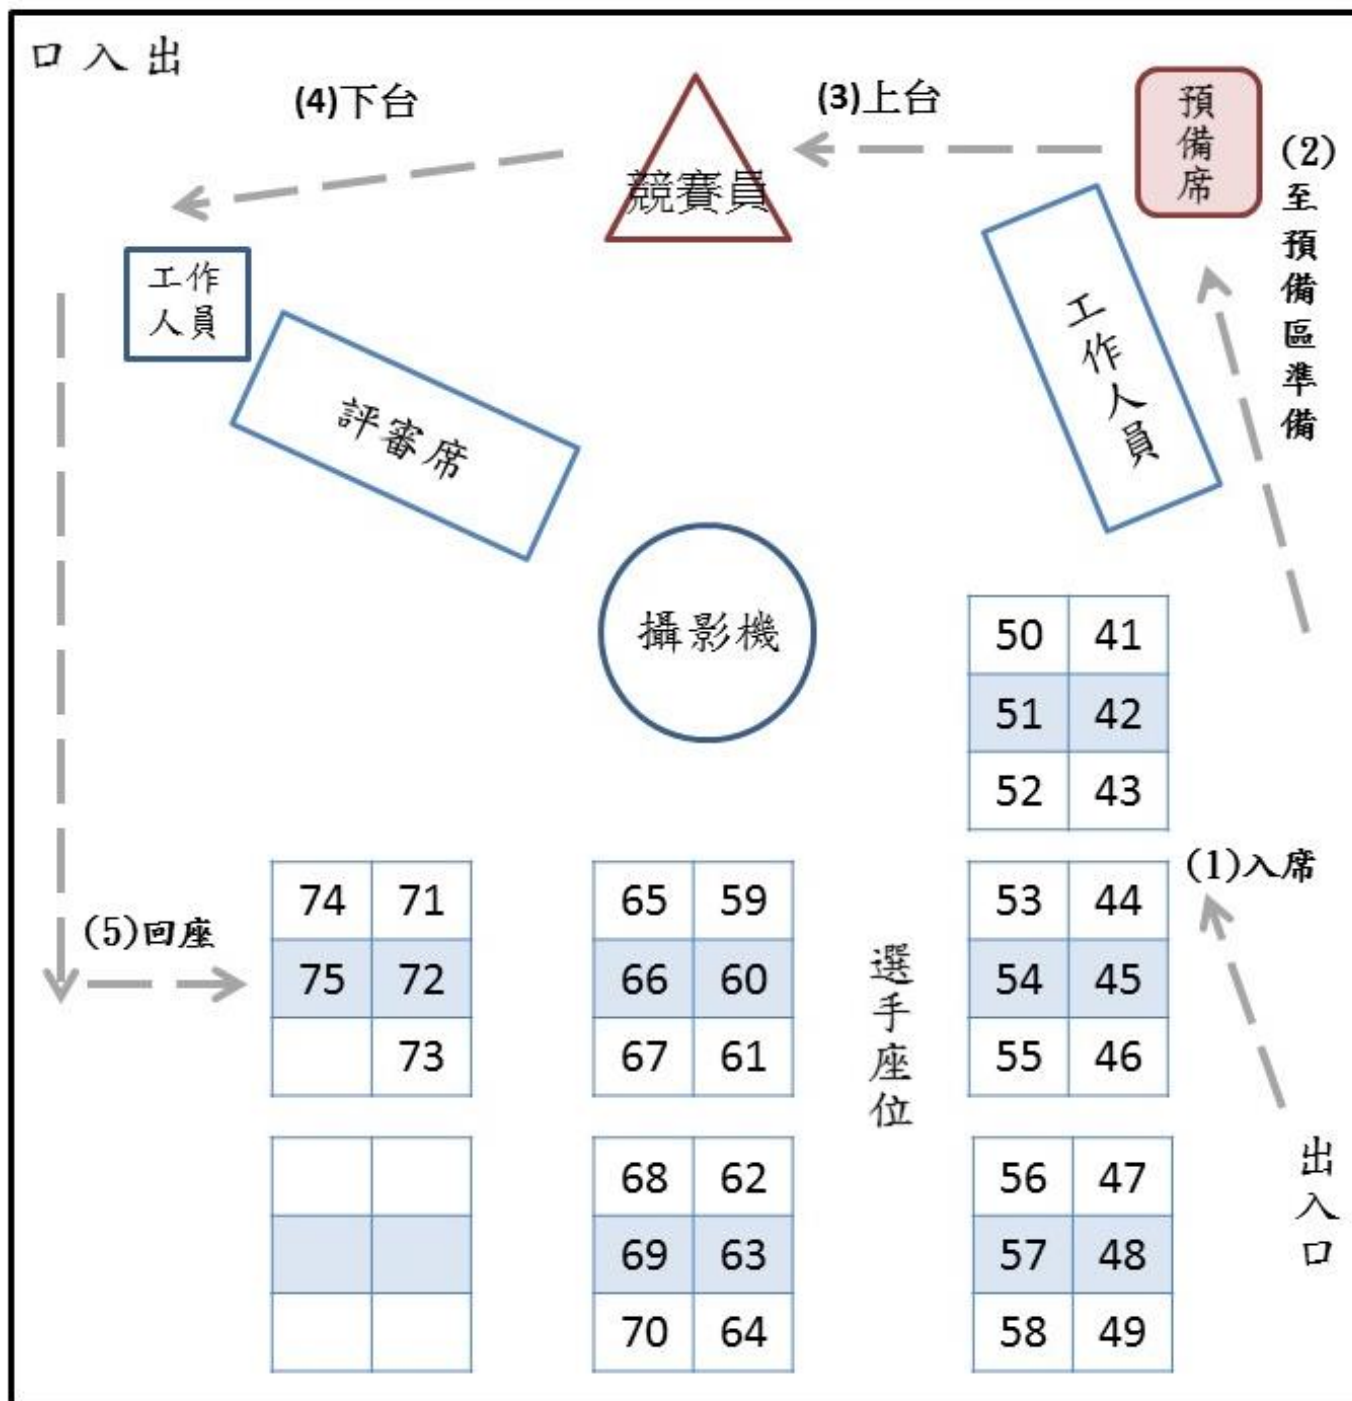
口入出

(4)下台

競賽員

(3)上台

預備席

(2)至預備區準備

工作人員

評審席

工作人員

攝影機

| 50 | 41 |
|---|---|
| 51 | 42 |
| 52 | 43 |

(1)入席

| 74 | 71 |
|---|---|
| 75 | 72 |
| | 73 |

(5)回座

| 65 | 59 |
|---|---|
| 66 | 60 |
| 67 | 61 |

選手座位

| 53 | 44 |
|---|---|
| 54 | 45 |
| 55 | 46 |

| | |
|---|---|
| | |
| | |

| 68 | 62 |
|---|---|
| 69 | 63 |
| 70 | 64 |

| 56 | 47 |
|---|---|
| 57 | 48 |
| 58 | 49 |

出入口